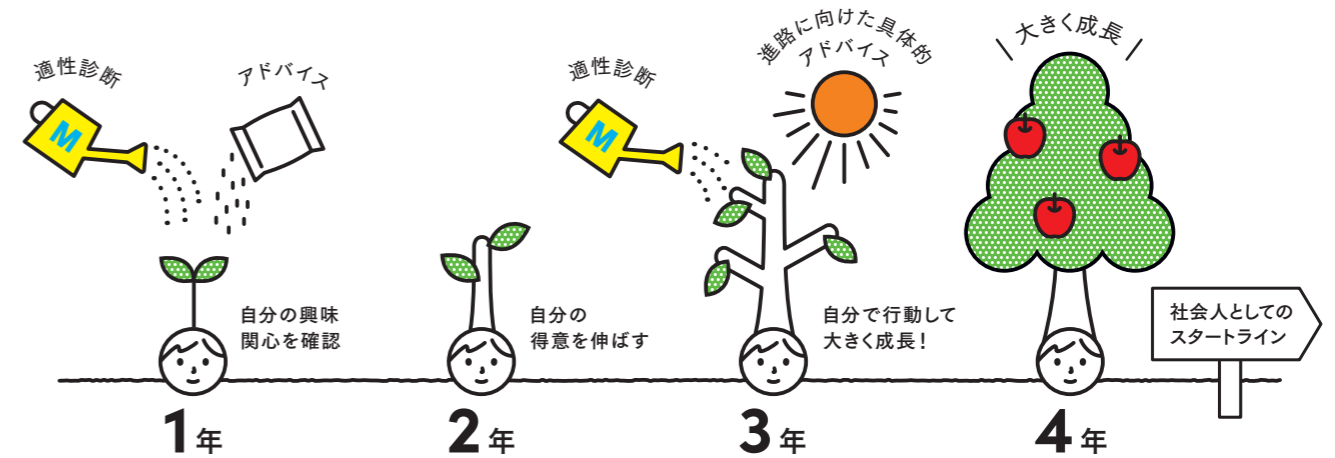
適性診断

M

アドバイス

自分の興味
関心を確認

1年

自分の
得意を伸ばす

2年

適性診断

M

進路に向けた具体的
アドバイス

自分で行動して
大きく成長！

3年

大きく成長

4年

社会人としての
スタートライン